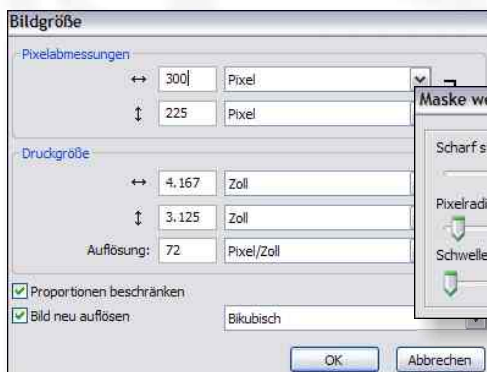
Bildgröße

Pixelabmessungen
↔ 300 Pixel
↕ 225 Pixel

Druckgröße
↔ 4.167 Zoll
↕ 3.125 Zoll
Auflösung: 72 Pixel/Zoll

Proportionen beschränken
Bild neu auflösen Bikubisch

OK Abbrechen

Maske we
Scharf s
Pixelradi
Schwelle